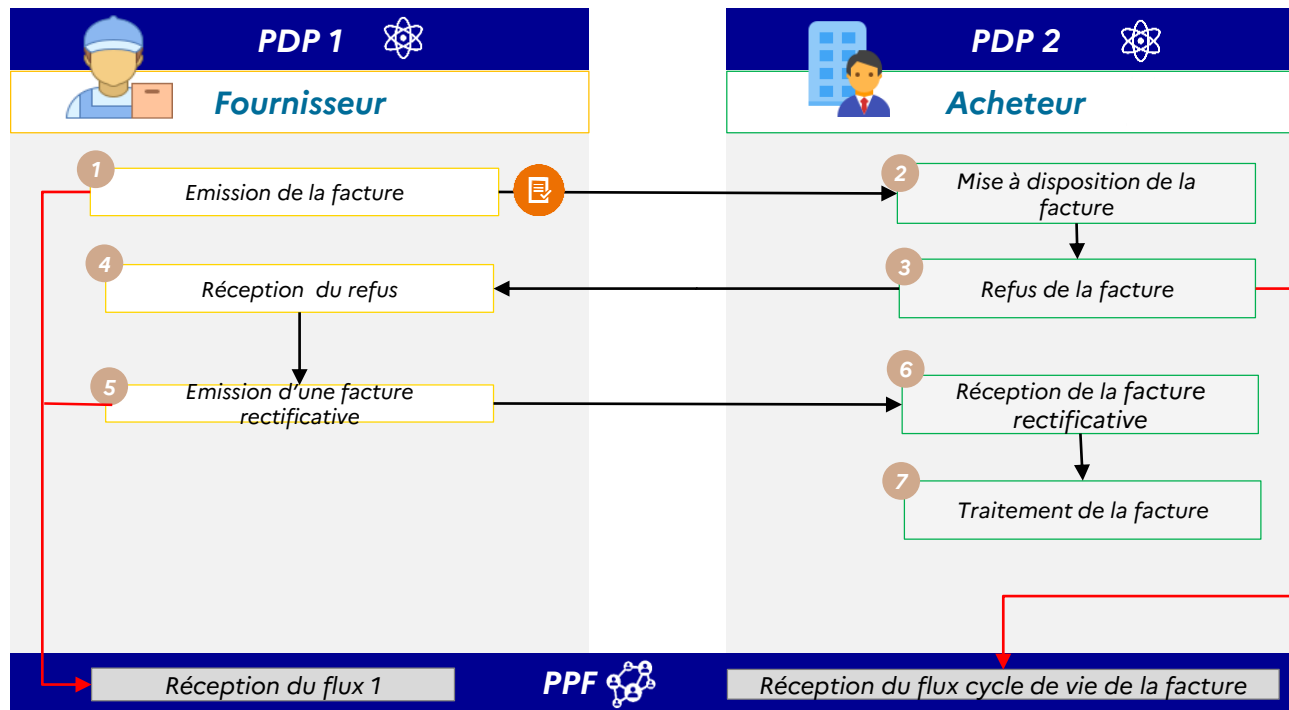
PDP 1

Fournisseur

PDP 2

Acheteur

1 Emission de la facture

2 Mise à disposition de la facture

3 Refus de la facture

4 Réception du refus

5 Emission d'une facture rectificative

6 Réception de la facture rectificative

7 Traitement de la facture

Réception du flux 1

PPF

Réception du flux cycle de vie de la facture